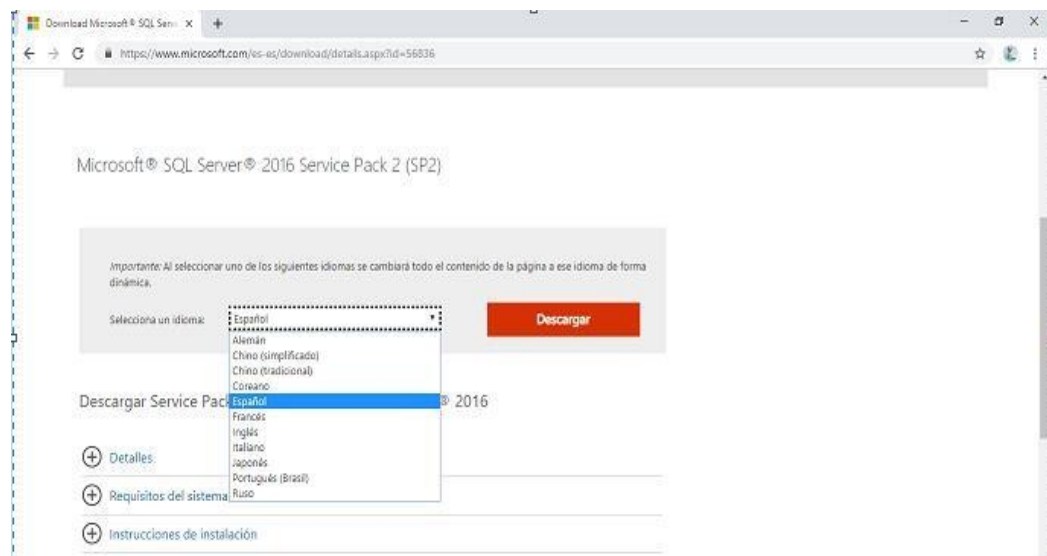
Download Microsoft® SQL Serv ×

https://www.microsoft.com/es-es/download/details.aspx?id=56836

Microsoft® SQL Server® 2016 Service Pack 2 (SP2)

Importante: Al seleccionar uno de los siguientes idiomas se cambiará todo el contenido de la página a ese idioma de forma dinámica.

Selecciona un idioma: Español

Descargar

Alemán
Chino (simplificado)
Chino (tradicional)
Coreano
Español
Francés
Inglés
Italiano
Japonés
Portugués (Brasil)
Ruso

Descargar Service Pac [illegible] ® 2016

Detalles

Requisitos del sistema

Instrucciones de instalación